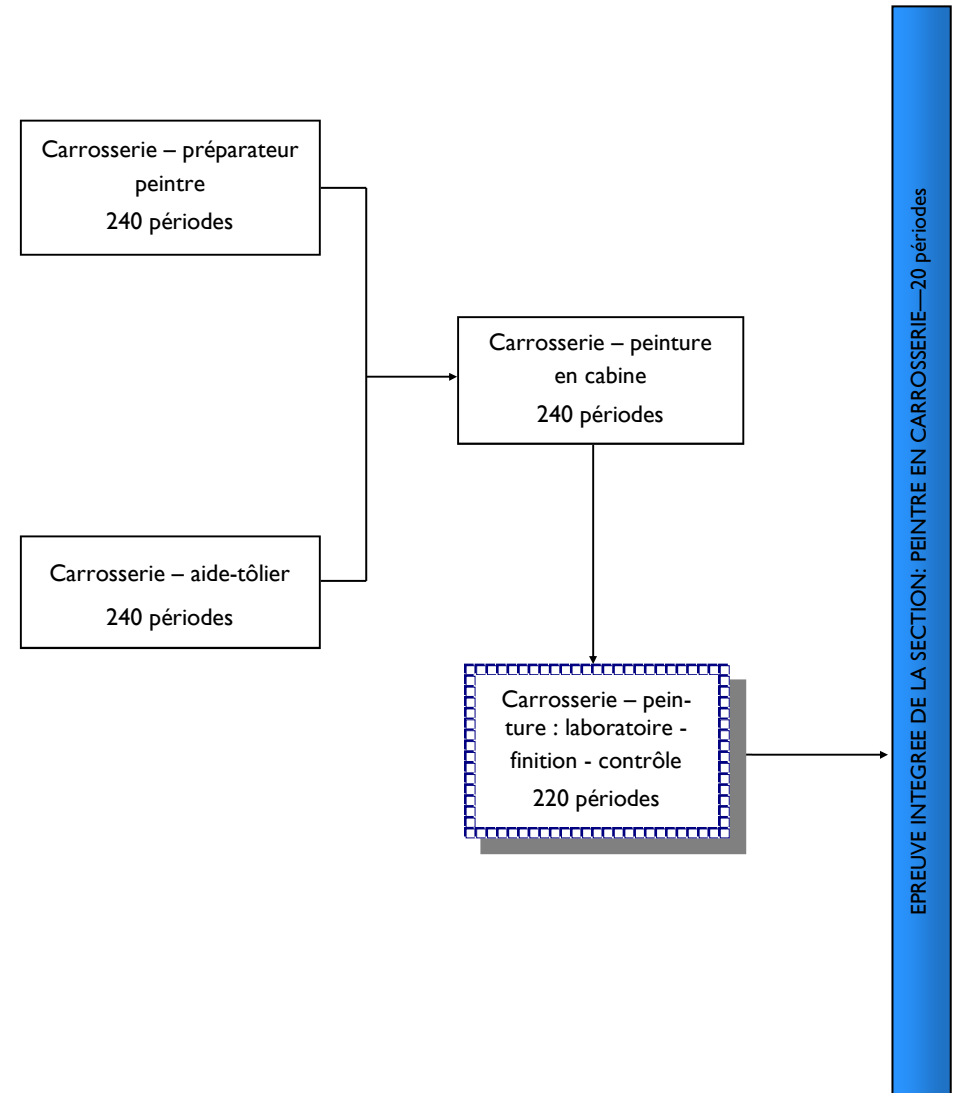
Carrosserie – préparateur peintre
240 périodes

Carrosserie – aide-tôlier
240 périodes

Carrosserie – peinture en cabine
240 périodes

Carrosserie – peinture : laboratoire - finition - contrôle
220 périodes

EPREUVE INTEGREE DE LA SECTION: PEINTRE EN CARROSSERIE—20 périodes